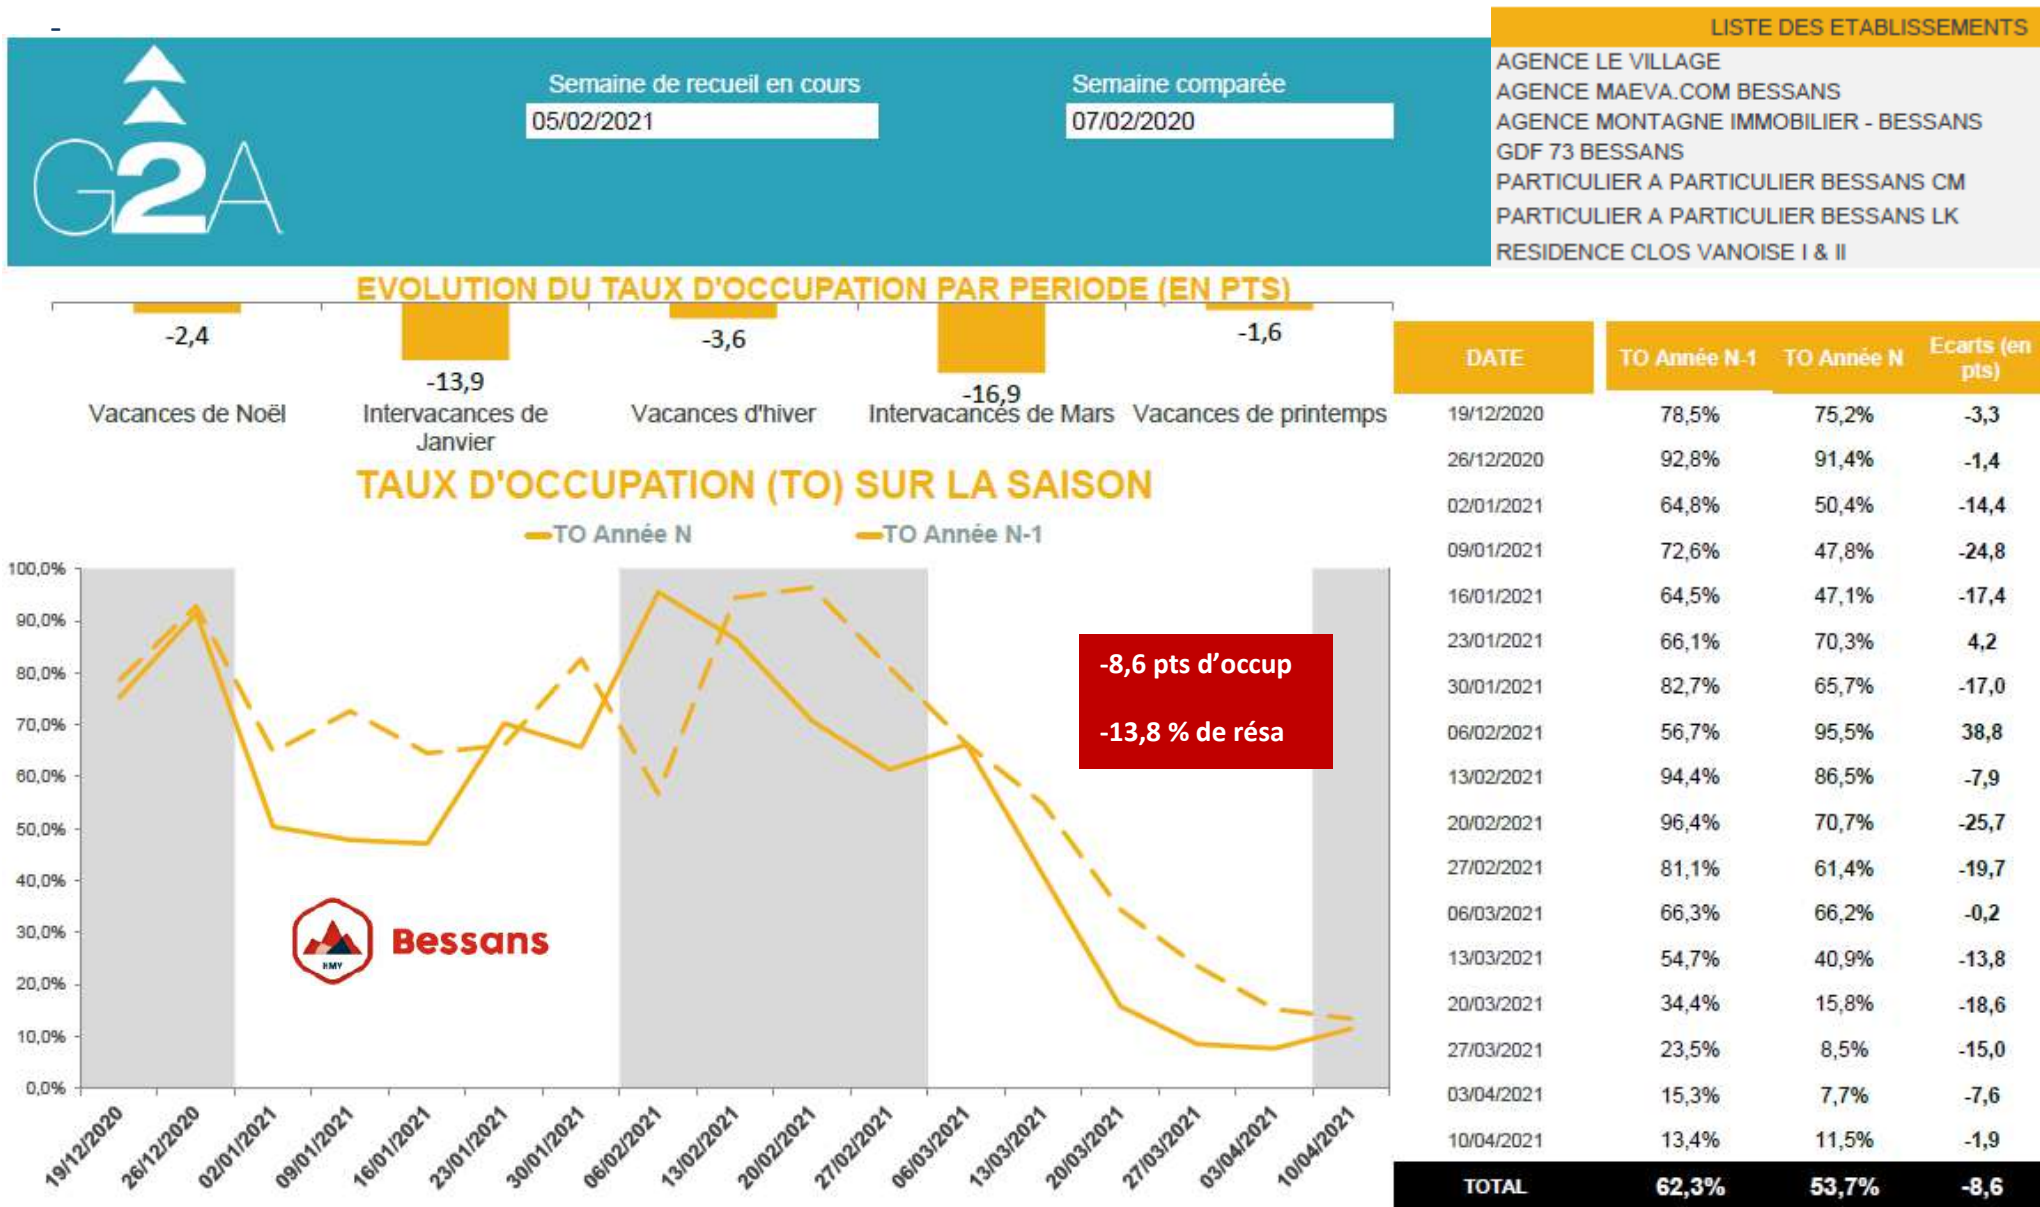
G2A

Semaine de recueil en cours
05/02/2021

Semaine comparée
07/02/2020

LISTE DES ETABLISSEMENTS
AGENCE LE VILLAGE
AGENCE MAEVA.COM BESSANS
AGENCE MONTAGNE IMMOBILIER - BESSANS
GDF 73 BESSANS
PARTICULIER A PARTICULIER BESSANS CM
PARTICULIER A PARTICULIER BESSANS LK
RESIDENCE CLOS VANOISE I & II

EVOLUTION DU TAUX D'OCCUPATION PAR PERIODE (EN PTS)

-2,4
Vacances de Noël
-13,9
Intervacances de Janvier
-3,6
Vacances d'hiver
-16,9
Intervacances de Mars
-1,6
Vacances de printemps

TAUX D'OCCUPATION (TO) SUR LA SAISON

TO Année N
TO Année N-1

100,0%
90,0%
80,0%
70,0%
60,0%
50,0%
40,0%
30,0%
20,0%
10,0%
0,0%

19/12/2020
26/12/2020
02/01/2021
09/01/2021
16/01/2021
23/01/2021
30/01/2021
06/02/2021
13/02/2021
20/02/2021
27/02/2021
06/03/2021
13/03/2021
20/03/2021
27/03/2021
03/04/2021
10/04/2021

-8,6 pts d'occup
-13,8 % de résa

Bessans

| DATE | TO Année N-1 | TO Année N | Ecarts (en pts) |
|---|---|---|---|
| 19/12/2020 | 78,5% | 75,2% | -3,3 |
| 26/12/2020 | 92,8% | 91,4% | -1,4 |
| 02/01/2021 | 64,8% | 50,4% | -14,4 |
| 09/01/2021 | 72,6% | 47,8% | -24,8 |
| 16/01/2021 | 64,5% | 47,1% | -17,4 |
| 23/01/2021 | 66,1% | 70,3% | 4,2 |
| 30/01/2021 | 82,7% | 65,7% | -17,0 |
| 06/02/2021 | 56,7% | 95,5% | 38,8 |
| 13/02/2021 | 94,4% | 86,5% | -7,9 |
| 20/02/2021 | 96,4% | 70,7% | -25,7 |
| 27/02/2021 | 81,1% | 61,4% | -19,7 |
| 06/03/2021 | 66,3% | 66,2% | -0,2 |
| 13/03/2021 | 54,7% | 40,9% | -13,8 |
| 20/03/2021 | 34,4% | 15,8% | -18,6 |
| 27/03/2021 | 23,5% | 8,5% | -15,0 |
| 03/04/2021 | 15,3% | 7,7% | -7,6 |
| 10/04/2021 | 13,4% | 11,5% | -1,9 |
| TOTAL | 62,3% | 53,7% | -8,6 |